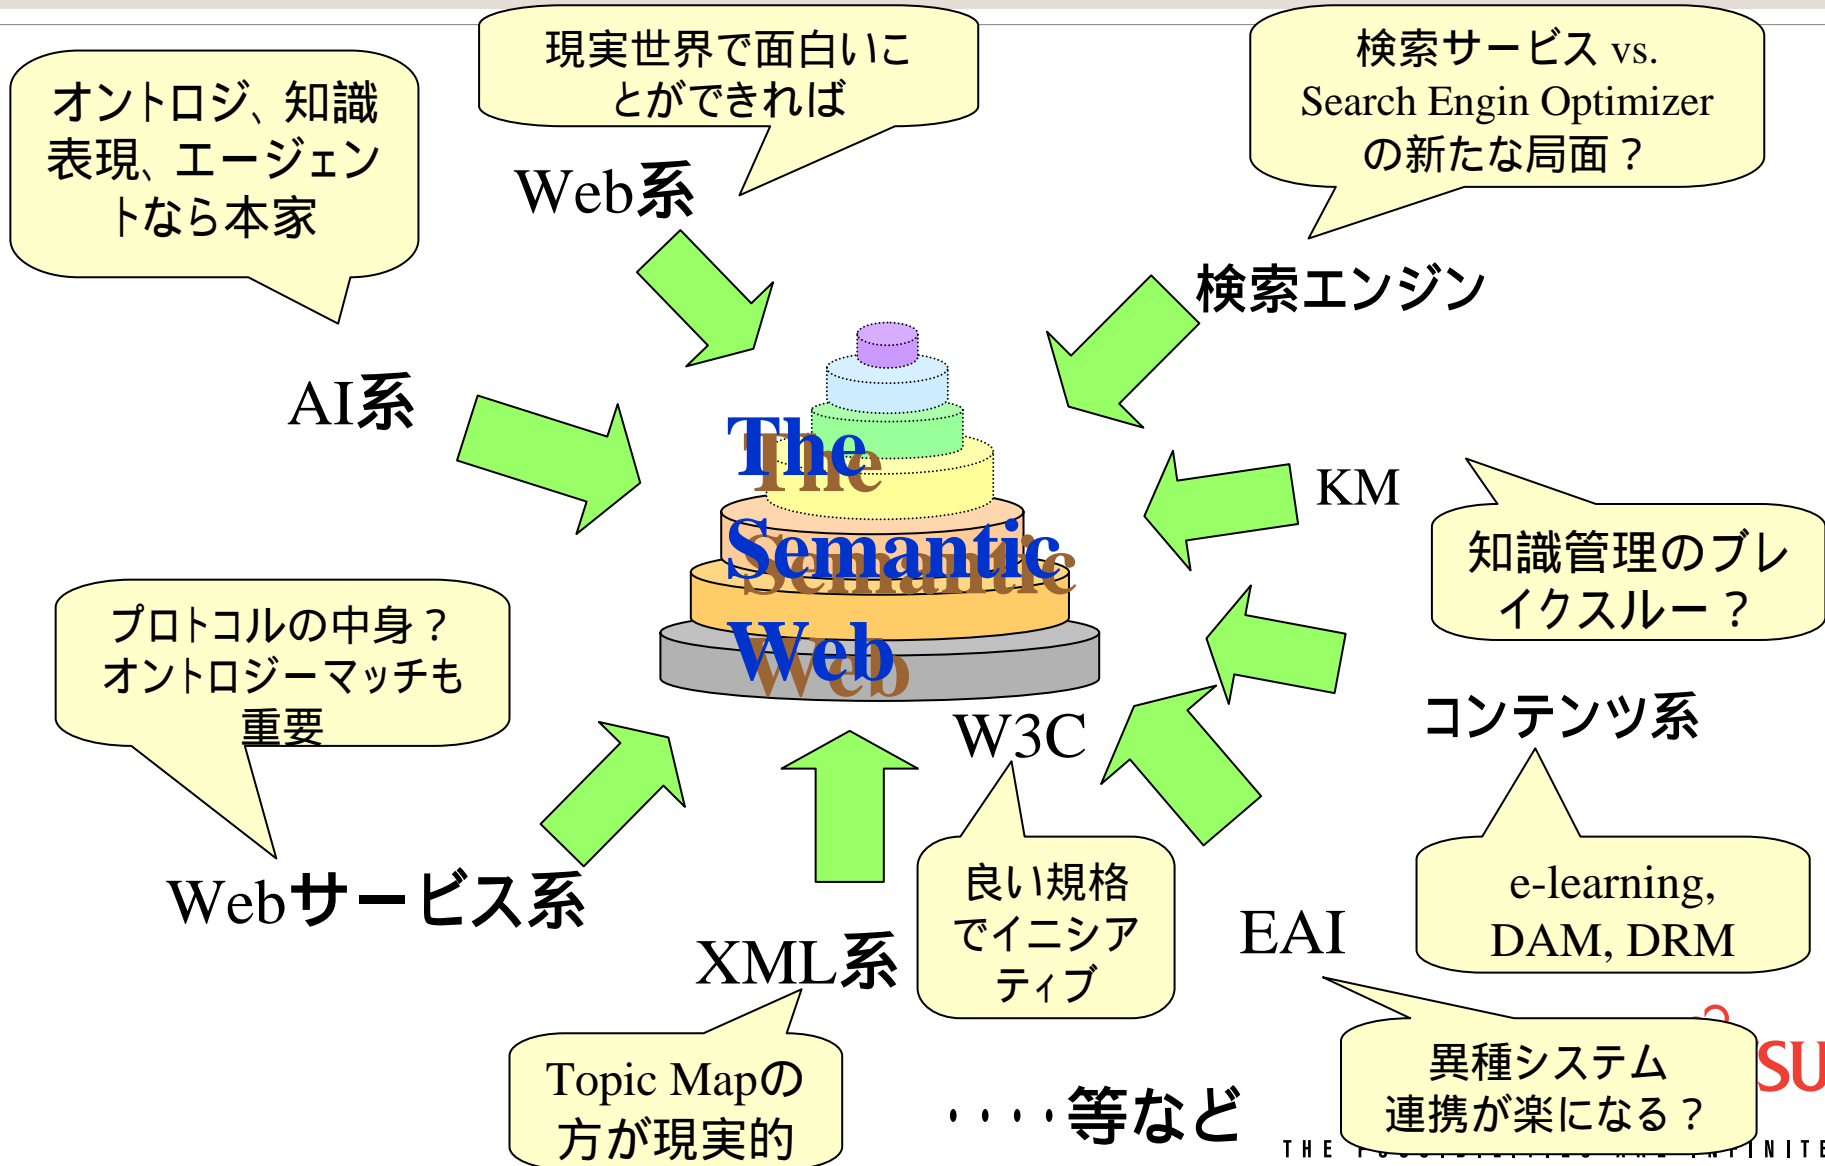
オントロジ、知識表現、エージェントなら本家

現実世界で面白いことができれば

検索サービス vs. Search Engin Optimizer の新たな局面？

Web系

検索エンジン

AI系

The Semantic Web

KM

知識管理のブレイクスルー？

プロトコルの中身？オントロジーマッチも重要

コンテンツ系

W3C

良い規格でイニシアティブ

e-learning, DAM, DRM

Webサービス系

XML系

EAI

Topic Mapの方が現実的

・・・・等など

異種システム連携が楽になる？

SU

THE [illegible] INITE